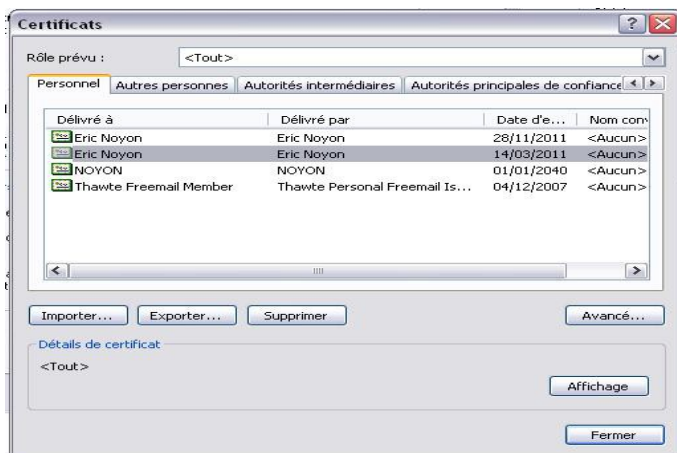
Certificats

Rôle prévu : <Tout>

Personnel | Autres personnes | Autorités intermédiaires | Autorités principales de confiance

| Délivré à | Délivré par | Date d'e... | Nom con |
|---|---|---|---|
| Eric Noyon | Eric Noyon | 28/11/2011 | <Aucun> |
| Eric Noyon | Eric Noyon | 14/03/2011 | <Aucun> |
| NOYON | NOYON | 01/01/2040 | <Aucun> |
| Thawte Freemail Member | Thawte Personal Freemail Is... | 04/12/2007 | <Aucun> |

Importer... Exporter... Supprimer Avancé...

Détails de certificat

<Tout>

Affichage

Fermer